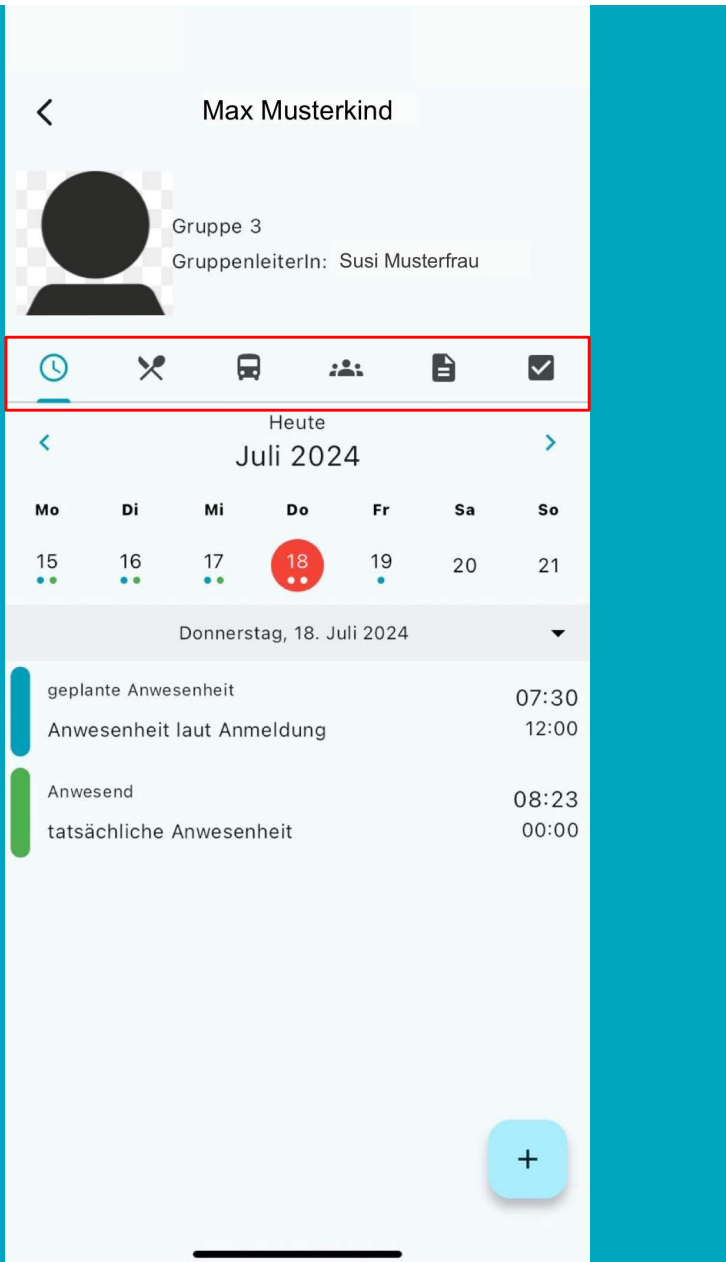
Max Musterkind

Gruppe 3
GruppenleiterIn: Susi Musterfrau

Heute
Juli 2024

| Mo | Di | Mi | Do | Fr | Sa | So |
|---|---|---|---|---|---|---|
| 15 | 16 | 17 | 18 | 19 | 20 | 21 |

Donnerstag, 18. Juli 2024

geplante Anwesenheit
Anwesenheit laut Anmeldung
07:30
12:00

Anwesend
tatsächliche Anwesenheit
08:23
00:00

+